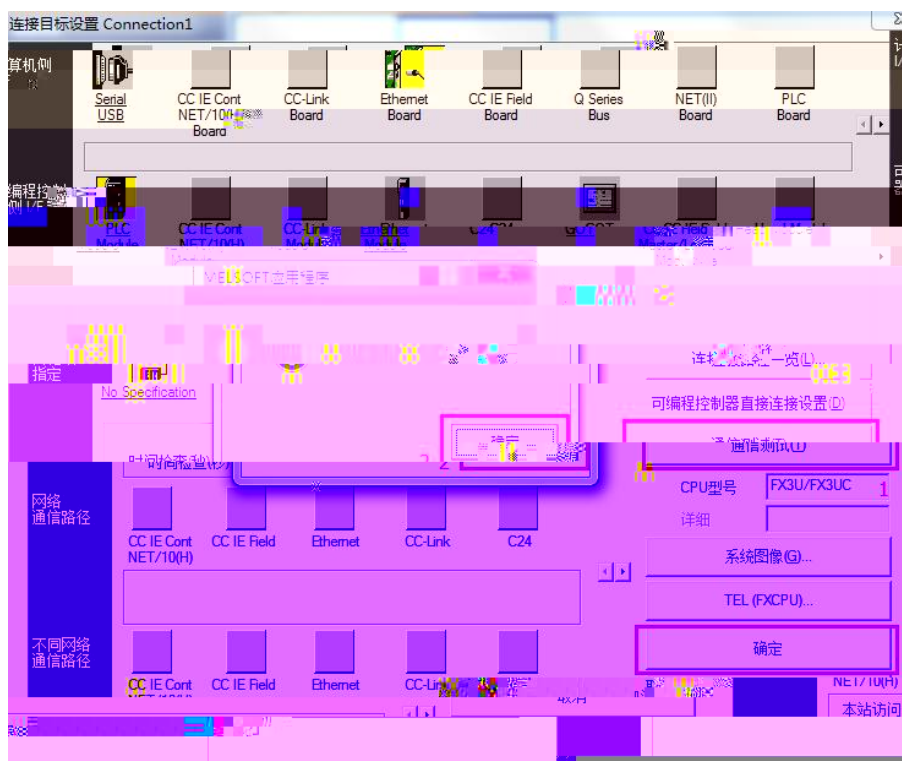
连接目标设置 Connection1

算机侧

Serial USB

CC IE Cont NET/10(H) Board

CC-Link Board

Ethernet Board

CC IE Field Board

Q Series Bus

NET(II) Board

PLC Board

编程控制器侧

PLC Module

CC IE Cont NET/10(H)

CC-Link Module

Ethernet Module

C24

GOT

CC IE Field Master/Local

MELSOFT应用程序

指定

No Specification

确定

连接通道一览(L)...

可编程控制器直接连接设置(D)

通信测试(T)

时间检查(秒)

网络通信路径

CC IE Cont NET/10(H)

CC IE Field

Ethernet

CC-Link

C24

CPU型号

FX3U/FX3UC

1

详细

系统图像(G)...

TEL (FXCPU)...

确定

不同网络通信路径

CC IE Cont

CC IE Field

Ethernet

CC-Link

NET/10(H)

本站访问

2